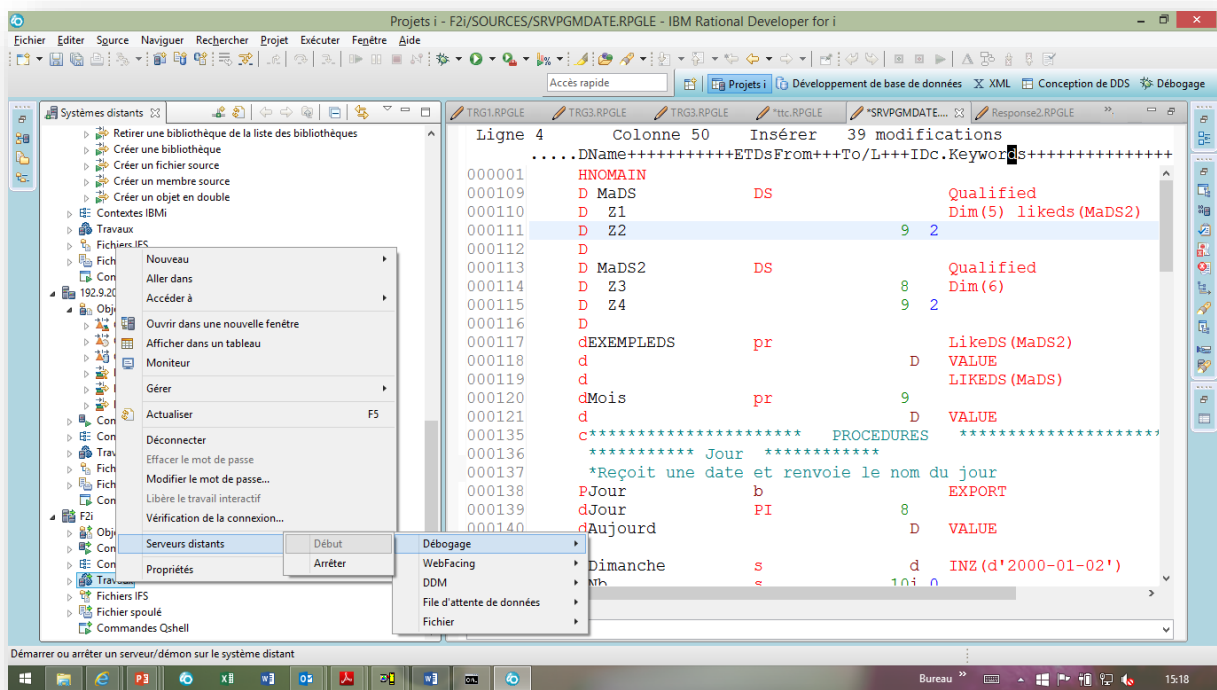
Projets i - F2i/SOURCES/SRVPGMDATE.RPGLE - IBM Rational Developer for i

Fichier Editer Source Naviguer Rechercher Projet Exécuter Fenêtre Aide

Accès rapide

Projets i Développement de base de données XML Conception de DDS Débogage

Systèmes distants

Retirer une bibliothèque de la liste des bibliothèques
Créer une bibliothèque
Créer un fichier source
Créer un membre source
Créer un objet en double
Contextes IBMi
Travaux
Fichiers IFS
Com
192.9.20
Obj
Con
Con
Trav
Fich
Fich
Com
F2i
Obje
Con
Con
Travaux
Fichiers IFS
Fichier spoulé
Commandes Qshell

Nouveau
Aller dans
Accéder à
Ouvrir dans une nouvelle fenêtre
Afficher dans un tableau
Moniteur
Gérer
Actualiser F5
Déconnecter
Effacer le mot de passe
Modifier le mot de passe...
Libère le travail interactif
Vérification de la connexion...
Serveurs distants
Propriétés

Début
Arrêter

Débogage
WebFacing
DDM
File d'attente de données
Fichier

TRG1.RPGLE TRG3.RPGLE TRG3.RPGLE *ttc.RPGLE *SRVPGMDATE.... Response2.RPGLE

Ligne 4 Colonne 50 Insérer 39 modifications
.....DName+++++++++++ETDsFrom+++To/L+++IDc.Keywords+++++++++++++++

| | | | | | |
|---|---|---|---|---|---|
| 000001 | HNOMAIN | | | | |
| 000109 | D MaDS | DS | | | Qualified |
| 000110 | D Z1 | | | | Dim(5) likeds(MaDS2) |
| 000111 | D Z2 | | 9 | 2 | |
| 000112 | D | | | | |
| 000113 | D MaDS2 | DS | | | Qualified |
| 000114 | D Z3 | | 8 | | Dim(6) |
| 000115 | D Z4 | | 9 | 2 | |
| 000116 | D | | | | |
| 000117 | dEXEMPLEDS | pr | | | LikeDS(MaDS2) |
| 000118 | d | | D | | VALUE |
| 000119 | d | | | | LIKEDS(MaDS) |
| 000120 | dMois | pr | 9 | | |
| 000121 | d | | D | | VALUE |
| 000135 | c******************** PROCEDURES ******************** | | | | |
| 000136 | ********** Jour *********** | | | | |
| 000137 | *Reçoit une date et renvoie le nom du jour | | | | |
| 000138 | PJour | b | | | EXPORT |
| 000139 | dJour | PI | 8 | | |
| 000140 | dAujourd | | D | | VALUE |
| | Dimanche | s | d | | INZ(d'2000-01-02') |
| | Nb | s | 10i 0 | | |

Démarrer ou arrêter un serveur/démon sur le système distant

Bureau 15:18